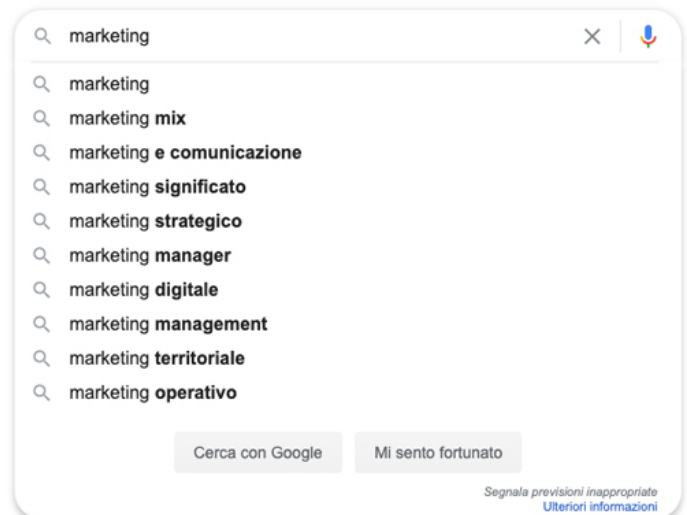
marketing

marketing
marketing **mix**
marketing **e comunicazione**
marketing **significato**
marketing **strategico**
marketing **manager**
marketing **digitale**
marketing **management**
marketing **territoriale**
marketing **operativo**

Cerca con Google
Mi sento fortunato

Segnala previsioni inappropriate
Ulteriori informazioni